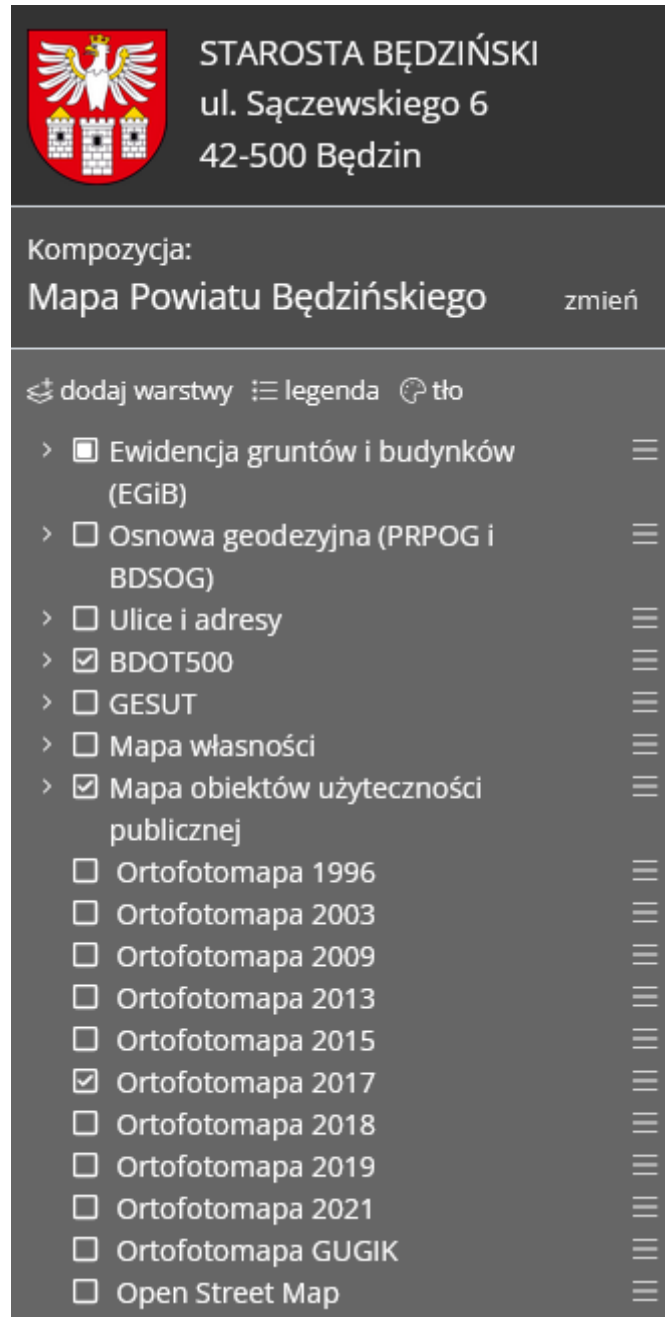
STAROSTA BĘDZIŃSKI
ul. Sączewskiego 6
42-500 Będzin

Kompozycja:
Mapa Powiatu Będzińskiego zmień

dodaj warstwy legenda tło

Ewidencja gruntów i budynków (EGiB)
Osnowa geodezyjna (PRPOG i BDSOG)
Ulice i adresy
BDOT500
GESUT
Mapa własności
Mapa obiektów użyteczności publicznej
Ortofotomapa 1996
Ortofotomapa 2003
Ortofotomapa 2009
Ortofotomapa 2013
Ortofotomapa 2015
Ortofotomapa 2017
Ortofotomapa 2018
Ortofotomapa 2019
Ortofotomapa 2021
Ortofotomapa GUGIK
Open Street Map